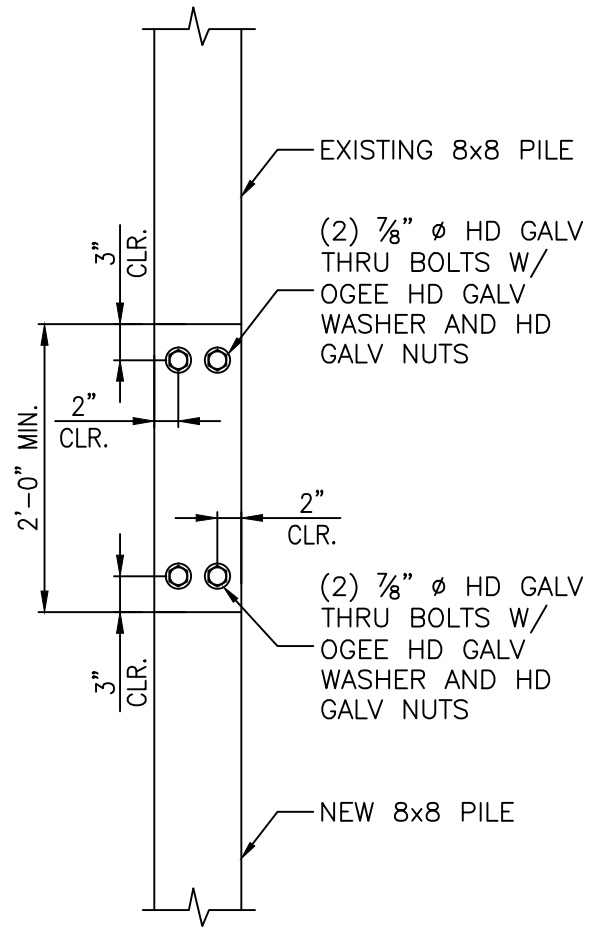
EXISTING 8x8 PILE

3"
CLR.

(2) $\frac{7}{8}$" ø HD GALV THRU BOLTS W/ OGEE HD GALV WASHER AND HD GALV NUTS

2"
CLR.

2'-0" MIN.

2"
CLR.

(2) $\frac{7}{8}$" ø HD GALV THRU BOLTS W/ OGEE HD GALV WASHER AND HD GALV NUTS

3"
CLR.

NEW 8x8 PILE